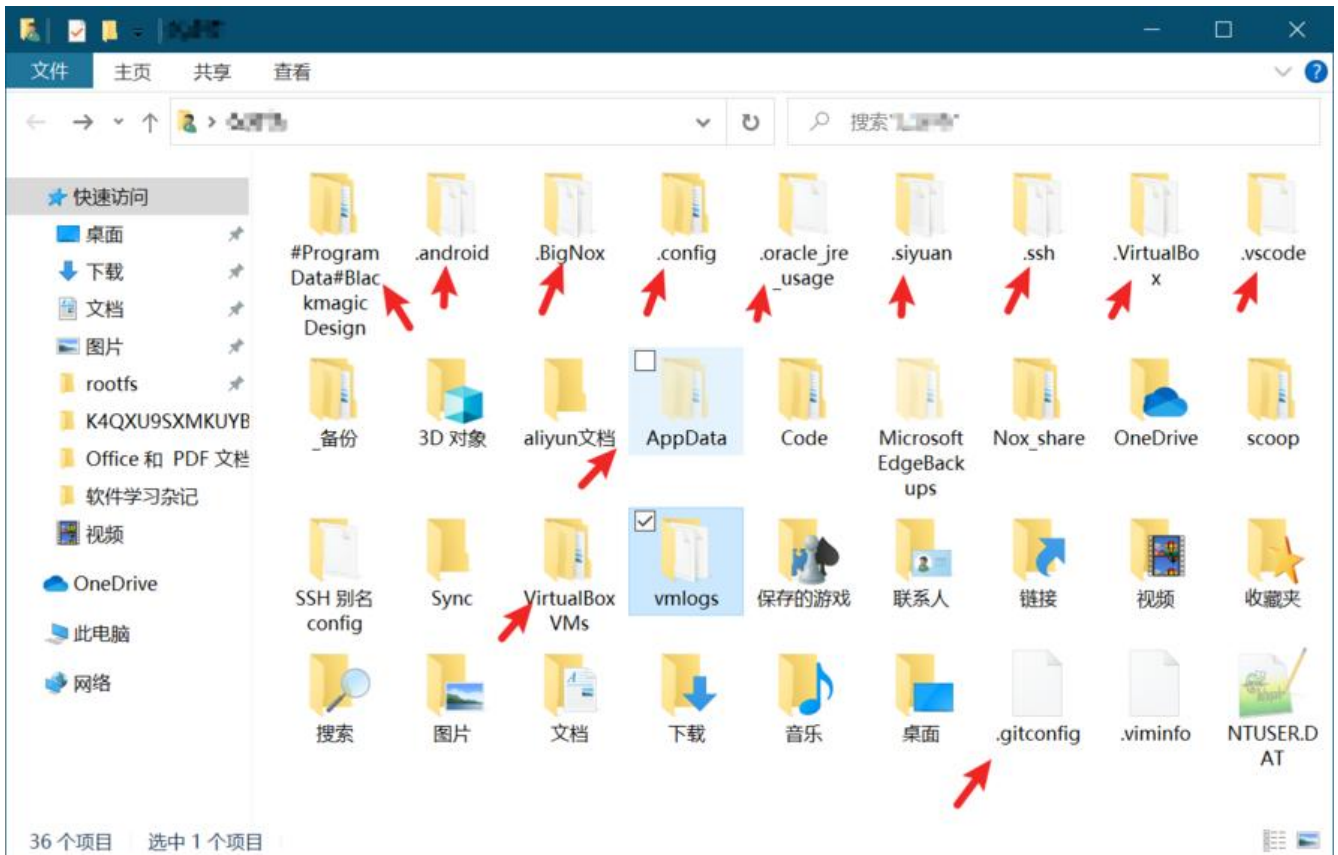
文件 主页 共享 查看

搜索"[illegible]"

快速访问
桌面
下载
文档
图片
rootfs
K4QXU9SXMKUYB
Office 和 PDF 文档
软件学习杂记
视频
OneDrive
此电脑
网络

#ProgramData#BlackmagicDesign
.android
.BigNox
.config
.oracle_jre_usage
.siyuan
.ssh
.VirtualBox
.vscode
_备份
3D 对象
aliyun文档
AppData
Code
MicrosoftEdgeBackups
Nox_share
OneDrive
scoop
SSH 别名 config
Sync
VirtualBox VMs
vmlogs
保存的游戏
联系人
链接
视频
收藏夹
搜索
图片
文档
下载
音乐
桌面
.gitconfig
.viminfo
NTUSER.DAT

36 个项目 选中 1 个项目